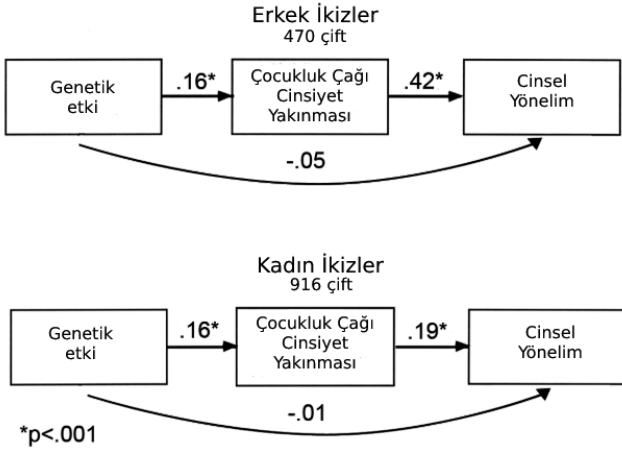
Erkek İkizler
470 çift

Genetik etki

.16*

Çocukluk Çağı Cinsiyet Yakınması

.42*

Cinsel Yönelim

-.05

Kadın İkizler
916 çift

Genetik etki

.16*

Çocukluk Çağı Cinsiyet Yakınması

.19*

Cinsel Yönelim

-.01

*p<.001